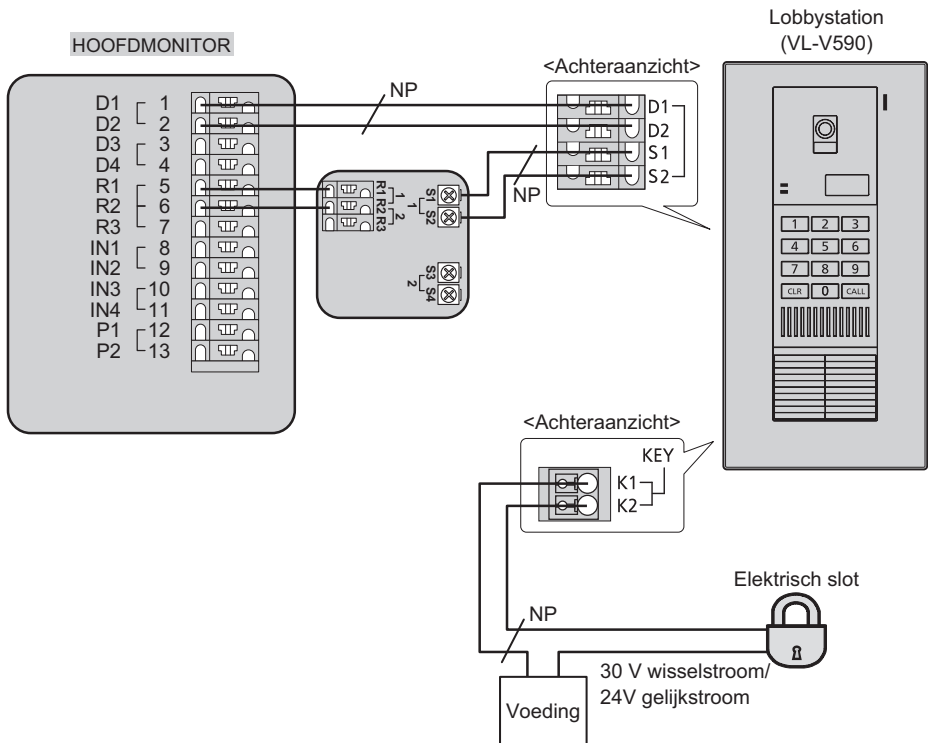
HOOFDMONITOR

D1 1
D2 2
D3 3
D4 4
R1 5
R2 6
R3 7
IN1 8
IN2 9
IN3 10
IN4 11
P1 12
P2 13

NP

R1 R2 R3
1 2
S1 S2
1
S3 S4
2

<Achteraanzicht>

D1
D2
S1
S2

NP

Lobbystation
(VL-V590)

1 2 3
4 5 6
7 8 9
CLR 0 CALL

<Achteraanzicht>

KEY
K1
K2

NP

Elektrisch slot

30 V wisselstroom/
24V gelijkstroom

Voeding